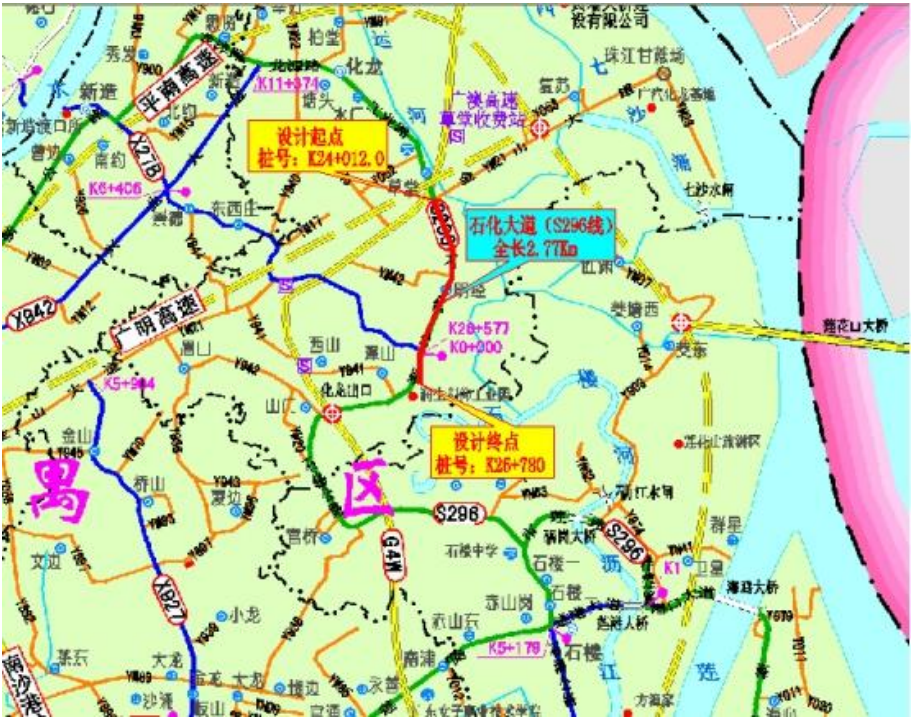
设有限公司
珠江甘蔗场
秀发
平南高速
K11+374
化龙
柏堂
新造
广澳高速
草堂收费站
新造渡口
X218
南约
设计起点
桩号：K24+012.0
K6+406
七沙
七沙水闸
东西庄
S296
石化大道（S296线）
全长2.77Km
X942
广明高速
官涌
莲花山大桥
K26+577
K0+000
K5+904
山门
新化科技工业园
金山
设计终点
桩号：K26+780
禺
区
S296
X927
S296
G4W
石楼中学
石楼
赤山
K1
海鸥大桥
K5+178
小龙
大龙
石楼
南沙港